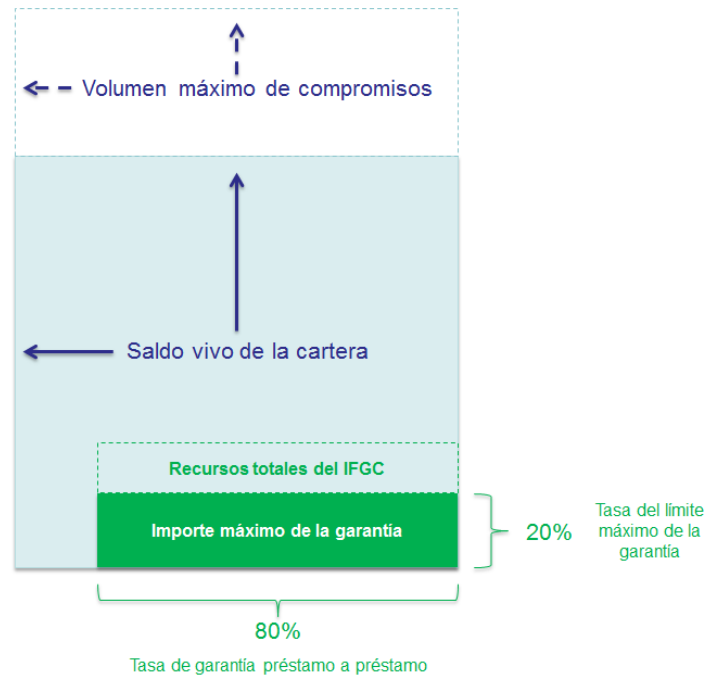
Volumen máximo de compromisos

Saldo vivo de la cartera

Recursos totales del IFGC

Importe máximo de la garantía

20%

Tasa del límite máximo de la garantía

80%

Tasa de garantía préstamo a préstamo